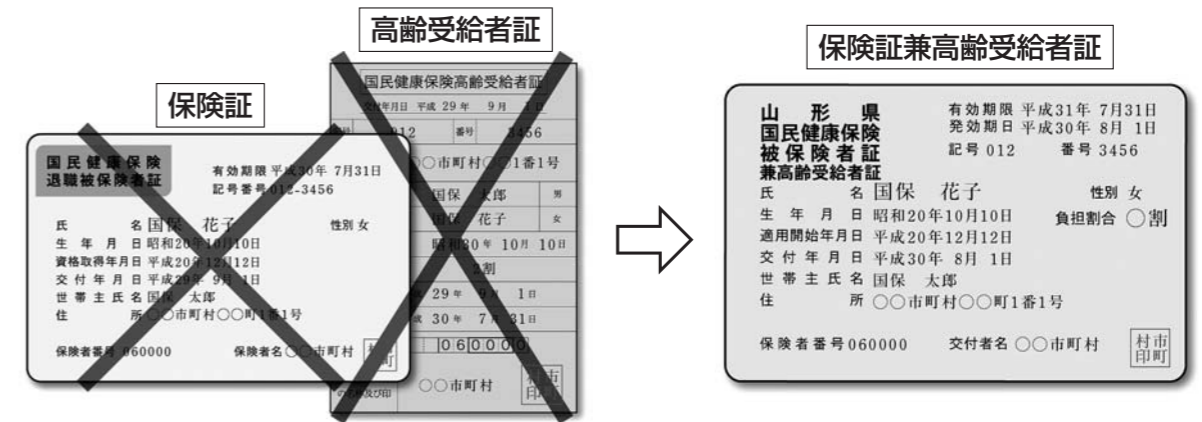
高齢受給者証

国民健康保険高齢受給者証

交付年月日 平成 29 年 9 月 1日

012 番号 3456

○○市町村○○1番1号

国保 太郎 男

国保 花子 女

昭和20 年 10月 10日

2割

29 年 9月 1日

30 年 7月 31日

060000

○○市町村

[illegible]印

保険証

国民健康保険
退職被保険者証

有効期限 平成30年 7月31日
記号番号 012-3456

氏 名 国保 花子 性別 女
生 年 月 日 昭和20年10月10日
資格取得年月日 平成20年12月12日
交 付 年 月 日 平成29年 9月 1日
世 帯 主 氏 名 国保 太郎
住 所 ○○市町村○○町1番1号

保険者番号 060000 保険者名 ○○市町村 村

保険証兼高齢受給者証

山 形 県
国民健康保険
被保険者証
兼高齢受給者証

有効期限 平成31年 7月31日
発効期日 平成30年 8月 1日
記号 012 番号 3456

氏 名 国保 花子 性別 女
生 年 月 日 昭和20年10月10日 負担割合 ○割
適用開始年月日 平成20年12月12日
交 付 年 月 日 平成30年 8月 1日
世 帯 主 氏 名 国保 太郎
住 所 ○○市町村○○町1番1号

保険者番号 060000 交付者名 ○○市町村 村市印町